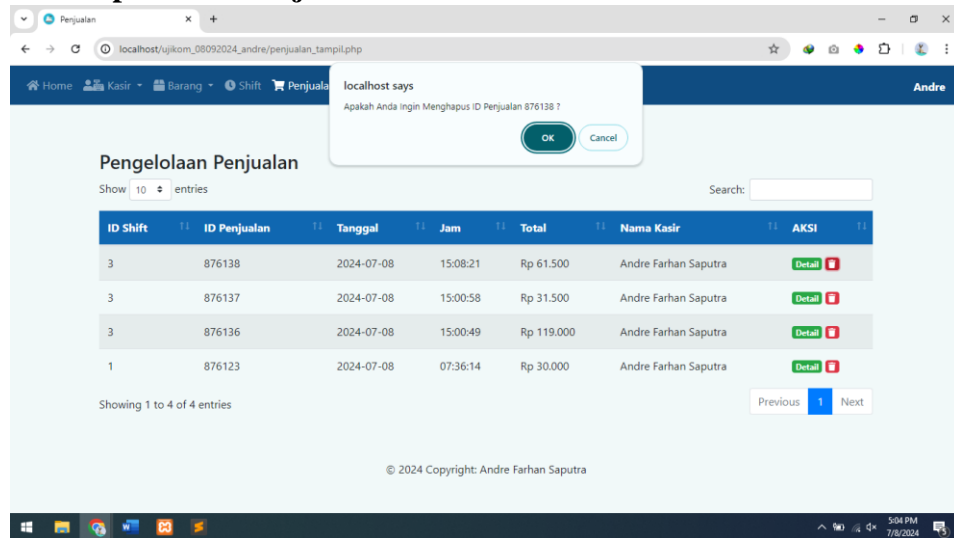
Penjualan

localhost/ujikom_08092024_andre/penjualan_tampil.php

Home Kasir Barang Shift Penjuala

Andre

localhost says

Apakah Anda Ingin Menghapus ID Penjualan 876138 ?

OK Cancel

Pengelolaan Penjualan

Show 10 entries

Search:

| ID Shift | ID Penjualan | Tanggal | Jam | Total | Nama Kasir | AKSI |
|---|---|---|---|---|---|---|
| 3 | 876138 | 2024-07-08 | 15:08:21 | Rp 61.500 | Andre Farhan Saputra | Detail |
| 3 | 876137 | 2024-07-08 | 15:00:58 | Rp 31.500 | Andre Farhan Saputra | Detail |
| 3 | 876136 | 2024-07-08 | 15:00:49 | Rp 119.000 | Andre Farhan Saputra | Detail |
| 1 | 876123 | 2024-07-08 | 07:36:14 | Rp 30.000 | Andre Farhan Saputra | Detail |

Showing 1 to 4 of 4 entries

Previous 1 Next

© 2024 Copyright: Andre Farhan Saputra

5:04 PM
7/8/2024